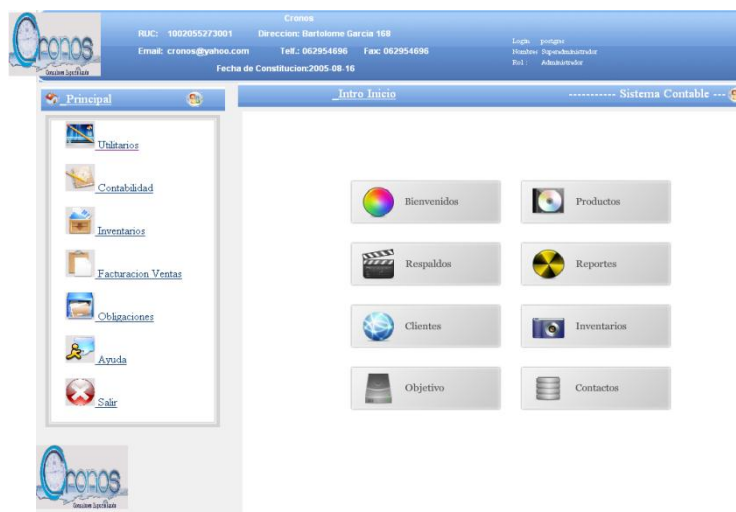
Cronos
Consultores Especializados

Cronos
RUC: 1002055273001 Direccion: Bartolome Garcia 168
Email: cronos@yahoo.com Telf.: 062954696 Fax: 062954696
Fecha de Constitucion:2005-08-16

Login: postgres
Nombre: Superadministrador
Rol: Administrador

_Principal

_Intro Inicio

----------- Sistema Contable ---

Utilitarios

Contabilidad

Inventarios

Facturacion Ventas

Obligaciones

Ayuda

Salir

Bienvenidos

Productos

Respaldos

Reportes

Clientes

Inventarios

Objetivo

Contactos

Cronos
Consultores Especializados